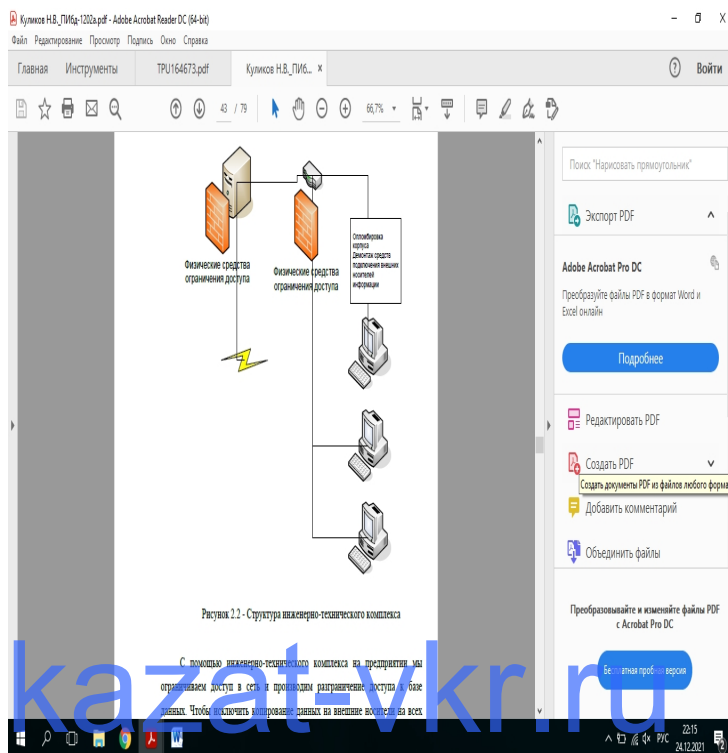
Куликов Н.В._ПИ6д-1202а.pdf - Adobe Acrobat Reader DC (64-bit)
Файл Редактирование Просмотр Подпись Окно Справка
Главная Инструменты TPU164673.pdf Куликов Н.В._ПИ6... ×
Войти
43 / 79
66,7%

Физические средства ограничения доступа

Физические средства ограничения доступа

Опломбировка корпуса
Демонтаж средств подключения внешних носителей информации

Рисунок 2.2 - Структура инженерно-технического комплекса

С помощью инженерно-технического комплекса на предприятии мы ограничиваем доступ в сеть и производим разграничение доступа к базе данных. Чтобы исключить копирование данных на внешние носители на всех

Поиск "Нарисовать прямоугольник"
Экспорт PDF
Adobe Acrobat Pro DC
Преобразуйте файлы PDF в формат Word и Excel онлайн
Подробнее
Редактировать PDF
Создать PDF
Создать документы PDF из файлов любого форма
Добавить комментарий
Объединить файлы
Преобразовывайте и изменяйте файлы PDF с Acrobat Pro DC
Бе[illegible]атная проб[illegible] версия

kazat vkr.ru

РУС 22:15 24.12.2021